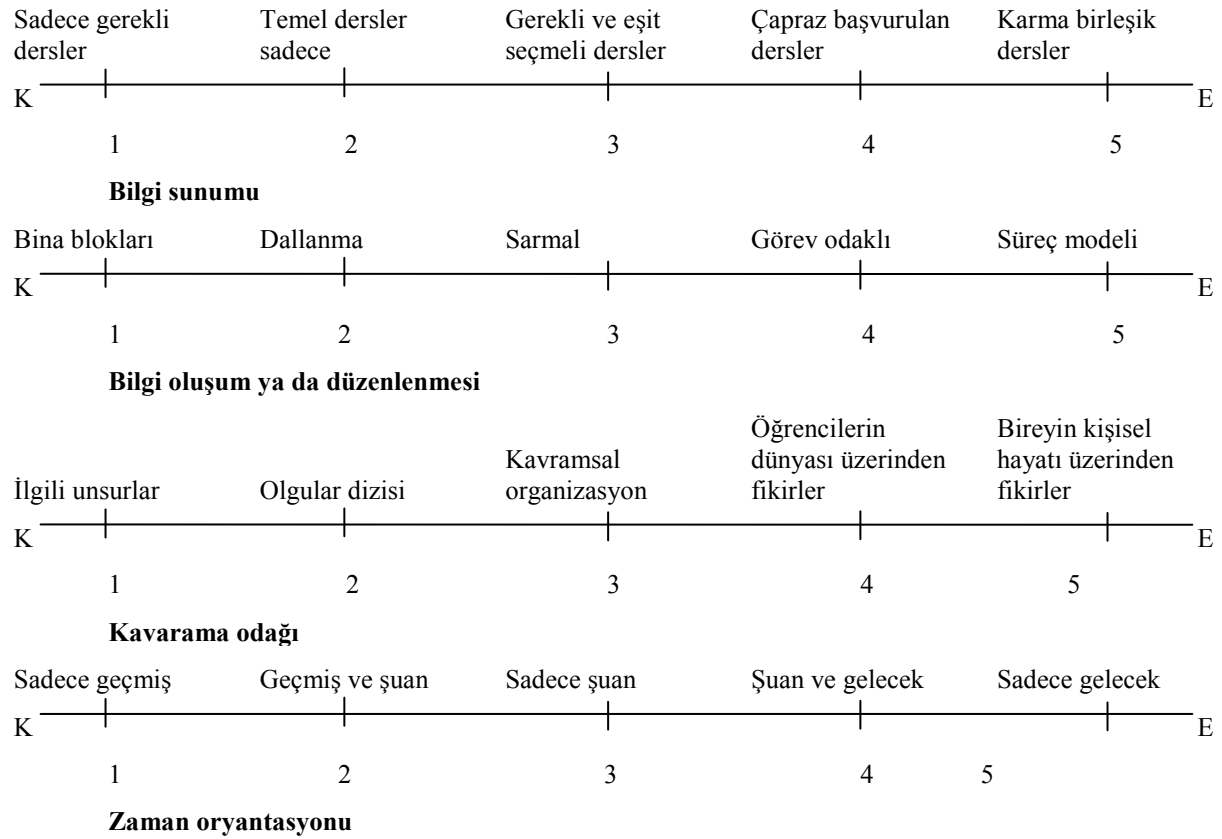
Sadece gerekli dersler | Temel dersler sadece | Gerekli ve eşit seçmeli dersler | Çapraz başvurulan dersler | Karma birleşik dersler

K E

1 2 3 4 5

**Bilgi sunumu**

Bina blokları | Dallanma | Sarmal | Görev odaklı | Süreç modeli

K E

1 2 3 4 5

**Bilgi oluşum ya da düzenlenmesi**

İlgili unsurlar | Olgular dizisi | Kavramsal organizasyon | Öğrencilerin dünyası üzerinden fikirler | Bireyin kişisel hayatı üzerinden fikirler

K E

1 2 3 4 5

**Kavarama odağı**

Sadece geçmiş | Geçmiş ve şuan | Sadece şuan | Şuan ve gelecek | Sadece gelecek

K E

1 2 3 4 5

**Zaman oryantasyonu**